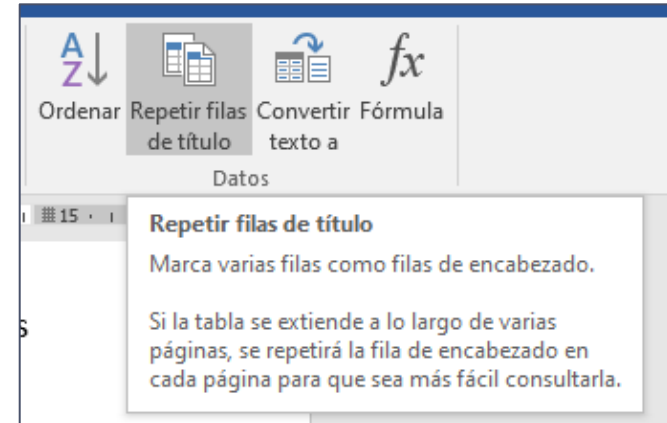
A
Z
Ordenar

Repetir filas de título

Convertir texto a

$fx$
Fórmula

Datos

15

Repetir filas de título

Marca varias filas como filas de encabezado.

Si la tabla se extiende a lo largo de varias páginas, se repetirá la fila de encabezado en cada página para que sea más fácil consultarla.

s